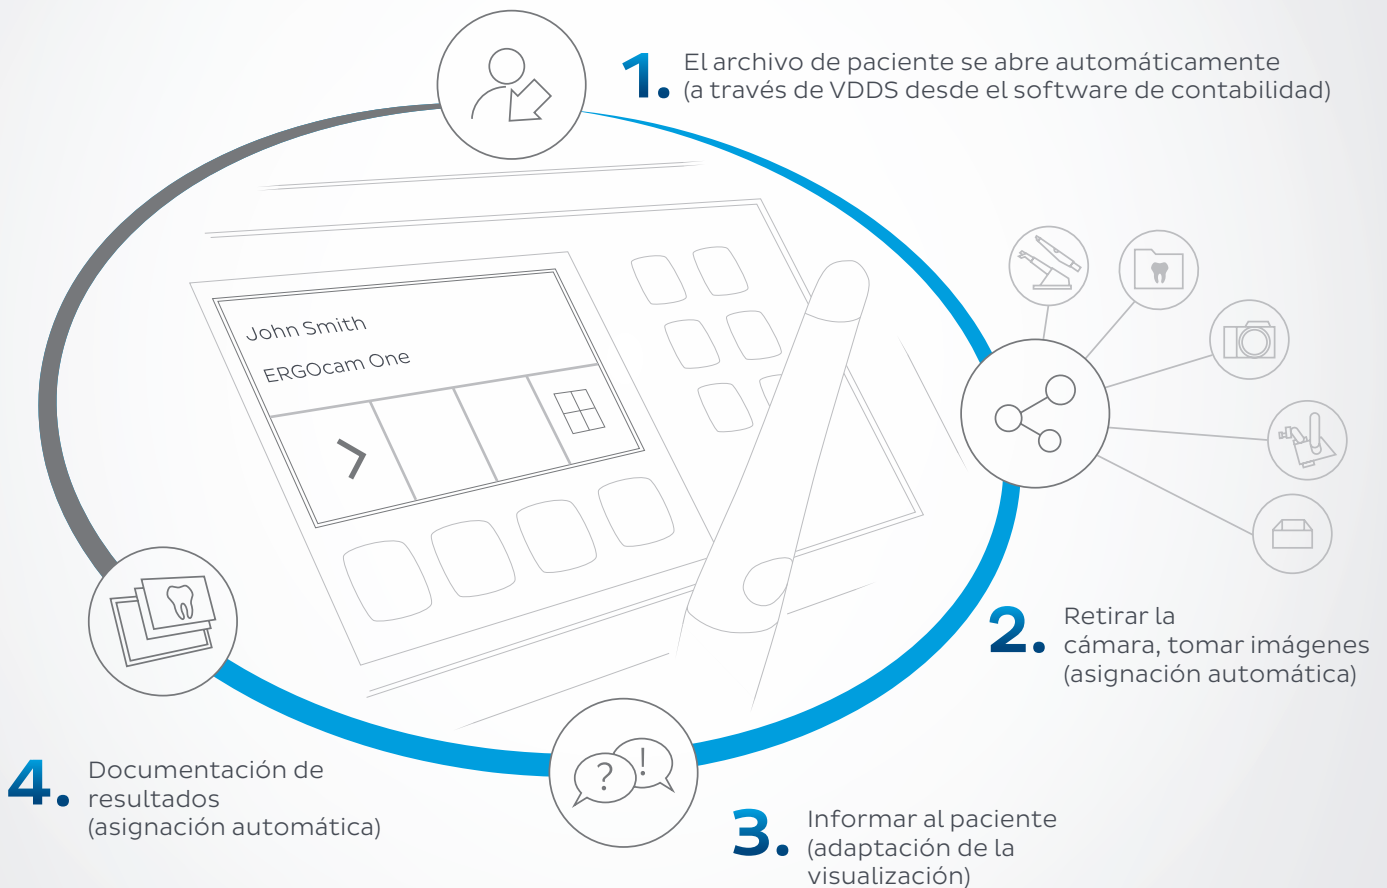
1. El archivo de paciente se abre automáticamente (a través de VDDS desde el software de contabilidad)

John Smith
ERGOcam One

2. Retirar la cámara, tomar imágenes (asignación automática)

3. Informar al paciente (adaptación de la visualización)

4. Documentación de resultados (asignación automática)